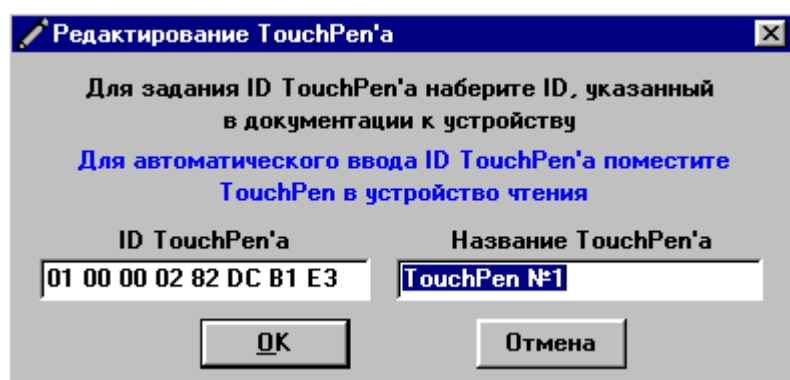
Редактирование TouchPen'a

Для задания ID TouchPen'a наберите ID, указанный в документации к устройству

Для автоматического ввода ID TouchPen'a поместите TouchPen в устройство чтения

ID TouchPen'a

01 00 00 02 82 DC B1 E3

Название TouchPen'a

TouchPen №1

OK

Отмена